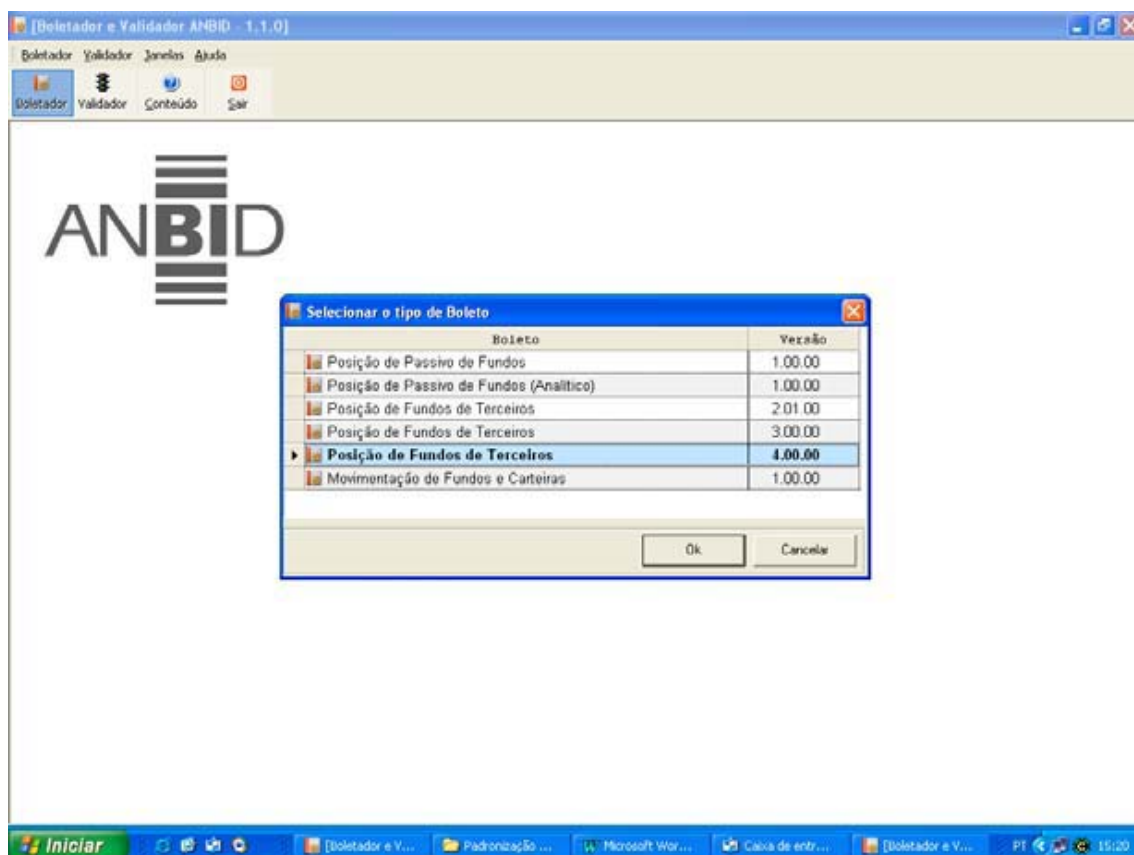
[Boletador e Validador ANBID - 1.1.0]

Boletador Validador Janelas Ajuda

Boletador Validador Conteúdo Sair

ANBID

Selecionar o tipo de Boleto

| Boleto | Versão |
|---|---|
| Posição de Passivo de Fundos | 1.00.00 |
| Posição de Passivo de Fundos (Analítico) | 1.00.00 |
| Posição de Fundos de Terceiros | 2.01.00 |
| Posição de Fundos de Terceiros | 3.00.00 |
| Posição de Fundos de Terceiros | 4.00.00 |
| Movimentação de Fundos e Carteiras | 1.00.00 |

Ok Cancelar

Iniciar [Boletador e V... Padronização ... Microsoft Wor... Caixa de entr... [Boletador e V... PT 15:20